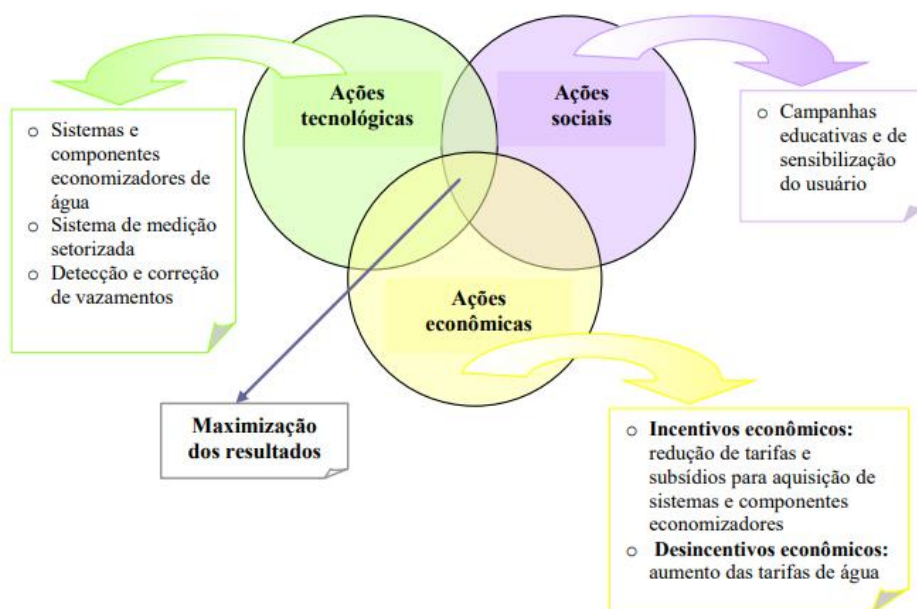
Ações tecnológicas

Ações sociais

Ações econômicas

o Sistemas e componentes economizadores de água
o Sistema de medição setorizada
o Detecção e correção de vazamentos

o Campanhas educativas e de sensibilização do usuário

Maximização dos resultados

o **Incentivos econômicos:** redução de tarifas e subsídios para aquisição de sistemas e componentes economizadores
o **Desincentivos econômicos:** aumento das tarifas de água